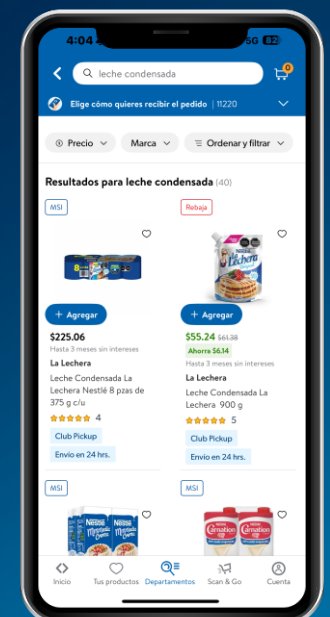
4:04 5G

leche condensada

0

Elige cómo quieres recibir el pedido | 11220

Precio
Marca
Ordenar y filtrar

Resultados para leche condensada (40)

MSI

+ Agregar

$225.06

Hasta 3 meses sin intereses

La Lechera

Leche Condensada La Lechera Nestlé 8 pzas de 375 g c/u

4

Club Pickup

Envío en 24 hrs.

Rebaja

La Lechera

+ Agregar

$55.24 $61.38

Ahorra $6.14

Hasta 3 meses sin intereses

La Lechera

Leche Condensada La Lechera 900 g

5

Club Pickup

Envío en 24 hrs.

MSI

Nestlé

MSI

Carnation

Inicio
Tus productos
Departamentos
Scan & Go
Cuenta